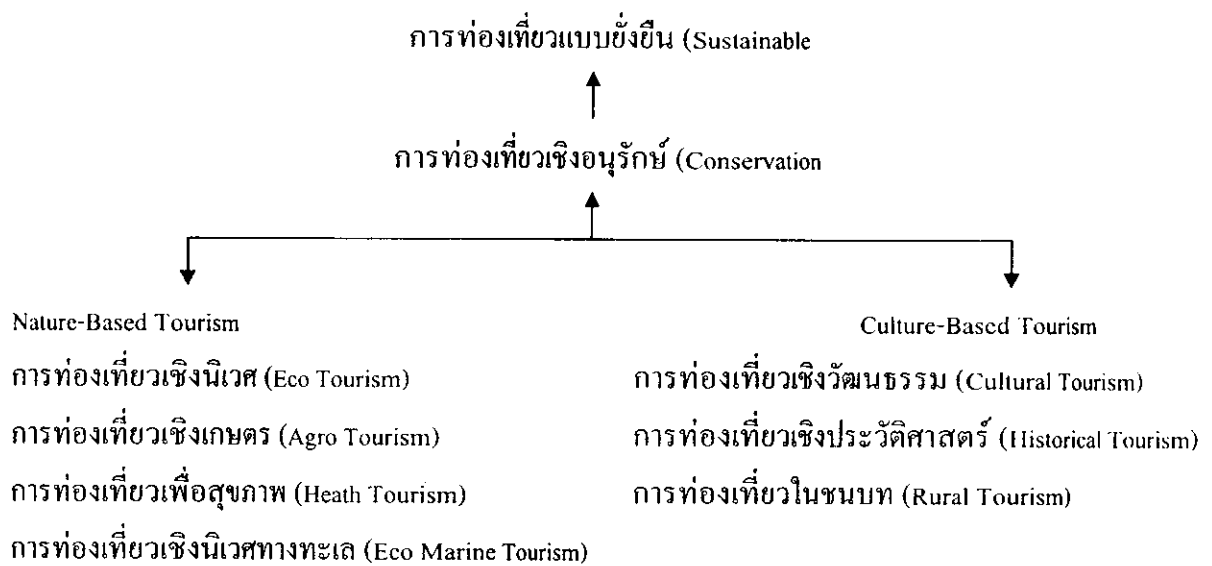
การท่องเที่ยวแบบยั่งยืน (Sustainable

การท่องเที่ยวเชิงอนุรักษ์ (Conservation

Nature-Based Tourism

การท่องเที่ยวเชิงนิเวศ (Eco Tourism)

การท่องเที่ยวเชิงเกษตร (Agro Tourism)

การท่องเที่ยวเพื่อสุขภาพ (Heath Tourism)

การท่องเที่ยวเชิงนิเวศทางทะเล (Eco Marine Tourism)

Culture-Based Tourism

การท่องเที่ยวเชิงวัฒนธรรม (Cultural Tourism)

การท่องเที่ยวเชิงประวัติศาสตร์ (Historical Tourism)

การท่องเที่ยวในชนบท (Rural Tourism)